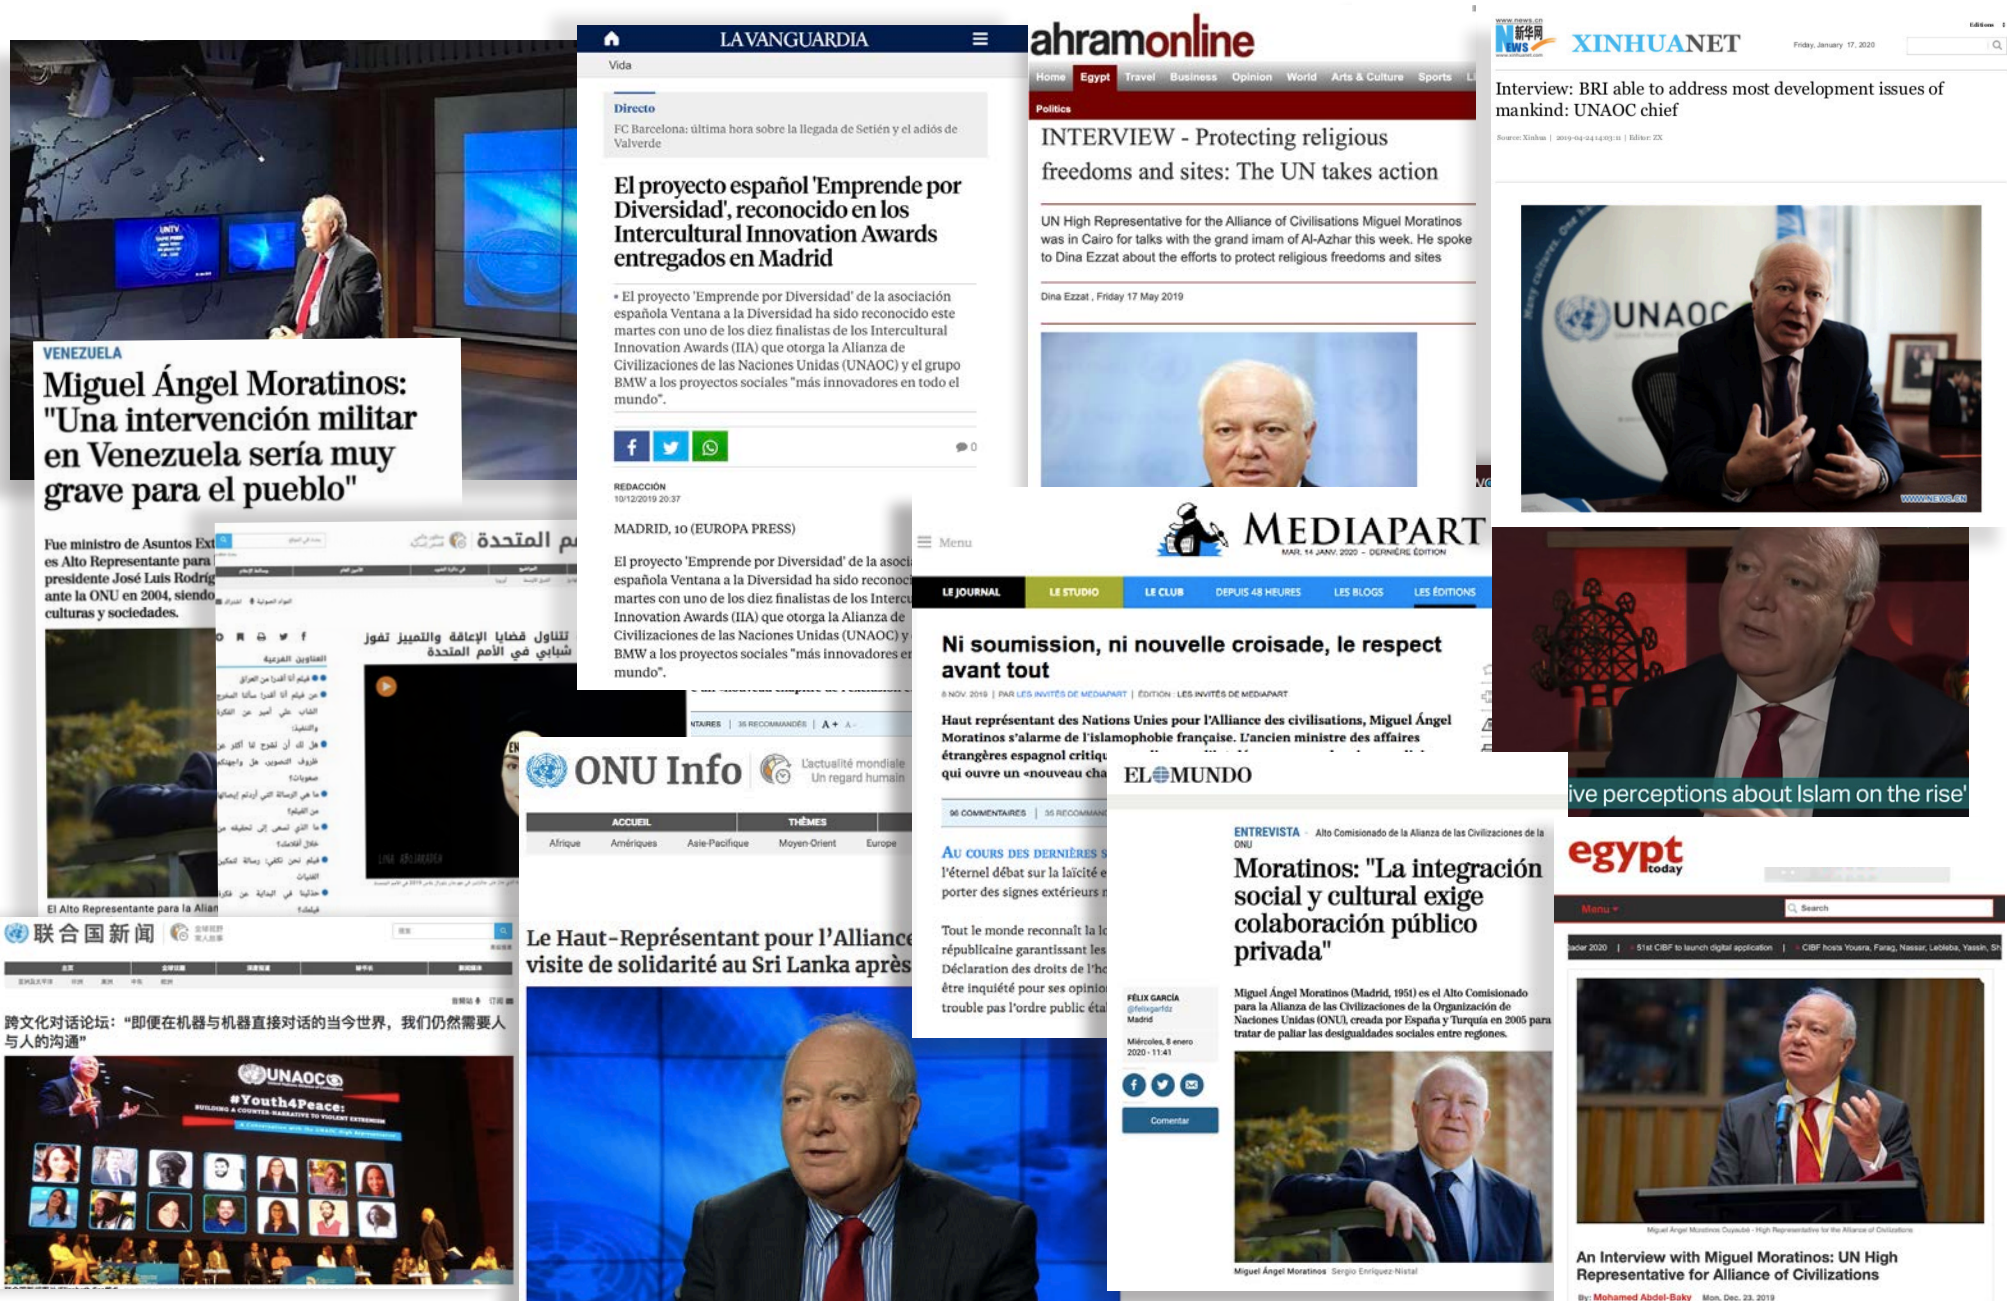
VENEZUELA
Miguel Ángel Moratinos: "Una intervención militar en Venezuela sería muy grave para el pueblo"

Fue ministro de Asuntos Ext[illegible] es Alto Representante para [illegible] presidente José Luis Rodríg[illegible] ante la ONU en 2004, siendo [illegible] culturas y sociedades.

El Alto Representante para la Alian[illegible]

LAVANGUARDIA
Vida
Directo
FC Barcelona: última hora sobre la llegada de Setién y el adiós de Valverde

El proyecto español 'Emprende por Diversidad', reconocido en los Intercultural Innovation Awards entregados en Madrid

• El proyecto 'Emprende por Diversidad' de la asociación española Ventana a la Diversidad ha sido reconocido este martes con uno de los diez finalistas de los Intercultural Innovation Awards (IIA) que otorga la Alianza de Civilizaciones de las Naciones Unidas (UNAOC) y el grupo BMW a los proyectos sociales "más innovadores en todo el mundo".

0
REDACCIÓN
10/12/2019 20:37

MADRID, 10 (EUROPA PRESS)

El proyecto 'Emprende por Diversidad' de la asoci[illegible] española Ventana a la Diversidad ha sido reconoc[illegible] martes con uno de los diez finalistas de los Interc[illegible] Innovation Awards (IIA) que otorga la Alianza de Civilizaciones de las Naciones Unidas (UNAOC) y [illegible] BMW a los proyectos sociales "más innovadores e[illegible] mundo".

المتوسط
تناول قضايا الإعاقة والتمييز ضد شبابي في المتوسط

ahramonline
Home Egypt Travel Business Opinion World Arts & Culture Sports
Politics
INTERVIEW - Protecting religious freedoms and sites: The UN takes action
UN High Representative for the Alliance of Civilisations Miguel Moratinos was in Cairo for talks with the grand imam of Al-Azhar this week. He spoke to Dina Ezzat about the efforts to protect religious freedoms and sites
Dina Ezzat , Friday 17 May 2019

XINHUANET
Friday, January 17, 2020
Interview: BRI able to address most development issues of mankind: UNAOC chief
UNAOC

Menu
MEDIAPART
MAR. 14 JANV. 2020 – DERNIÈRE ÉDITION
LE JOURNAL LE STUDIO LE CLUB DEPUIS 48 HEURES LES BLOGS LES ÉDITIONS
Ni soumission, ni nouvelle croisade, le respect avant tout
6 NOV. 2019 | PAR LES INVITÉS DE MEDIAPART | ÉDITION : LES INVITÉS DE MEDIAPART
Haut représentant des Nations Unies pour l'Alliance des civilisations, Miguel Ángel Moratinos s'alarme de l'islamophobie française. L'ancien ministre des affaires étrangères espagnol critiqu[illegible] qui ouvre un «nouveau cha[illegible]
96 COMMENTAIRES | 35 RECOMMAN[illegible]
Au cours des dernières s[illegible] l'éternel débat sur la laïcité e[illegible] porter des signes extérieurs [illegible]
Tout le monde reconnaît la l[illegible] républicaine garantissant les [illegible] Déclaration des droits de l'ho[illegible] être inquiété pour ses opinio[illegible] trouble pas l'ordre public éta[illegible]

ive perceptions about Islam on the rise'

ONU Info
L'actualité mondiale Un regard humain
ACCUEIL THÈMES
Afrique Amériques Asie-Pacifique Moyen-Orient Europe
Le Haut-Représentant pour l'Allianc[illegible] visite de solidarité au Sri Lanka après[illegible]

联合国新闻
跨文化对话论坛："即便在机器与机器直接对话的当今世界，我们仍然需要人与人的沟通"
UNAOC
#Youth4Peace:

EL MUNDO
ENTREVISTA Alto Comisionado de la Alianza de las Civilizaciones de la ONU
Moratinos: "La integración social y cultural exige colaboración público privada"
FÉLIX GARCÍA
@felixgarfdz
Madrid
Miércoles, 8 enero 2020 - 11:41
Comentar
Miguel Ángel Moratinos (Madrid, 1951) es el Alto Comisionado para la Alianza de las Civilizaciones de la Organización de Naciones Unidas (ONU), creada por España y Turquía en 2005 para tratar de paliar las desigualdades sociales entre regiones.
Miguel Ángel Moratinos Sergio Enriquez-Nistal

egypt today
Menu
Search
51st CIBF to launch digital application | CIBF hosts Yousra, Farag, Nassar, Lebleba, Yassin, Sh
An Interview with Miguel Moratinos: UN High Representative for Alliance of Civilizations
By: Mohamed Abdel-Baky Mon, Dec. 23, 2019